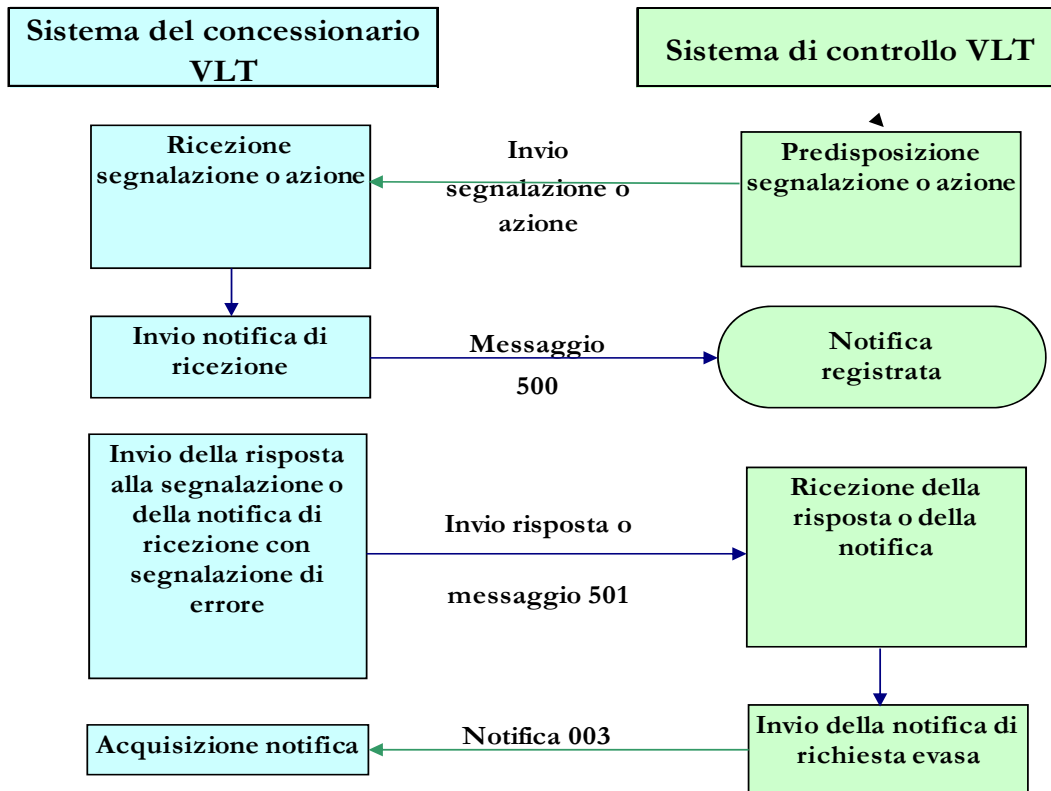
Sistema del concessionario VLT

Sistema di controllo VLT

Ricezione segnalazione o azione

Invio segnalazione o azione

Predisposizione segnalazione o azione

Invio notifica di ricezione

Messaggio 500

Notifica registrata

Invio della risposta alla segnalazione o della notifica di ricezione con segnalazione di errore

Invio risposta o messaggio 501

Ricezione della risposta o della notifica

Acquisizione notifica

Notifica 003

Invio della notifica di richiesta evasa